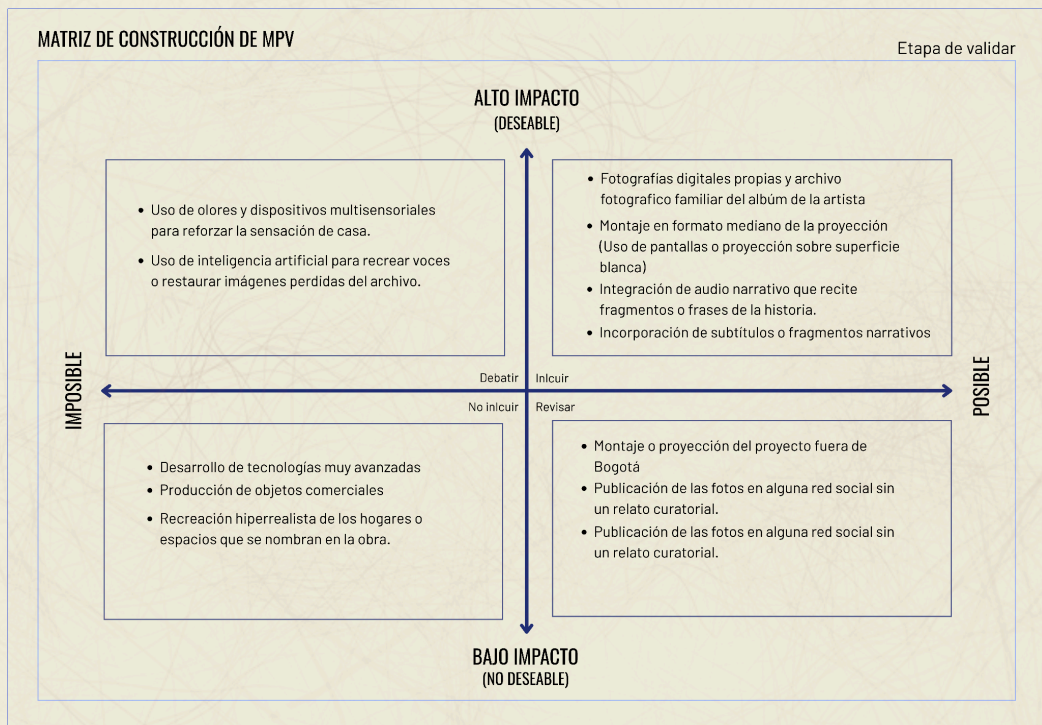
MATRIZ DE CONSTRUCCIÓN DE MPV

Etapa de validar

ALTO IMPACTO
(DESEABLE)

- Uso de olores y dispositivos multisensoriales para reforzar la sensación de casa.
- Uso de inteligencia artificial para recrear voces o restaurar imágenes perdidas del archivo.

- Fotografias digitales propias y archivo fotografico familiar del álbum de la artista
- Montaje en formato mediano de la proyección (Uso de pantallas o proyección sobre superficie blanca)
- Integración de audio narrativo que recite fragmentos o frases de la historia.
- Incorporación de subtítulos o fragmentos narrativos

IMPOSIBLE

Debatir

Inlcuir

No inlcuir

Revisar

POSIBLE

- Desarrollo de tecnologías muy avanzadas
- Producción de objetos comerciales
- Recreación hiperrealista de los hogares o espacios que se nombran en la obra.

- Montaje o proyección del proyecto fuera de Bogotá
- Publicación de las fotos en alguna red social sin un relato curatorial.
- Publicación de las fotos en alguna red social sin un relato curatorial.

BAJO IMPACTO
(NO DESEABLE)